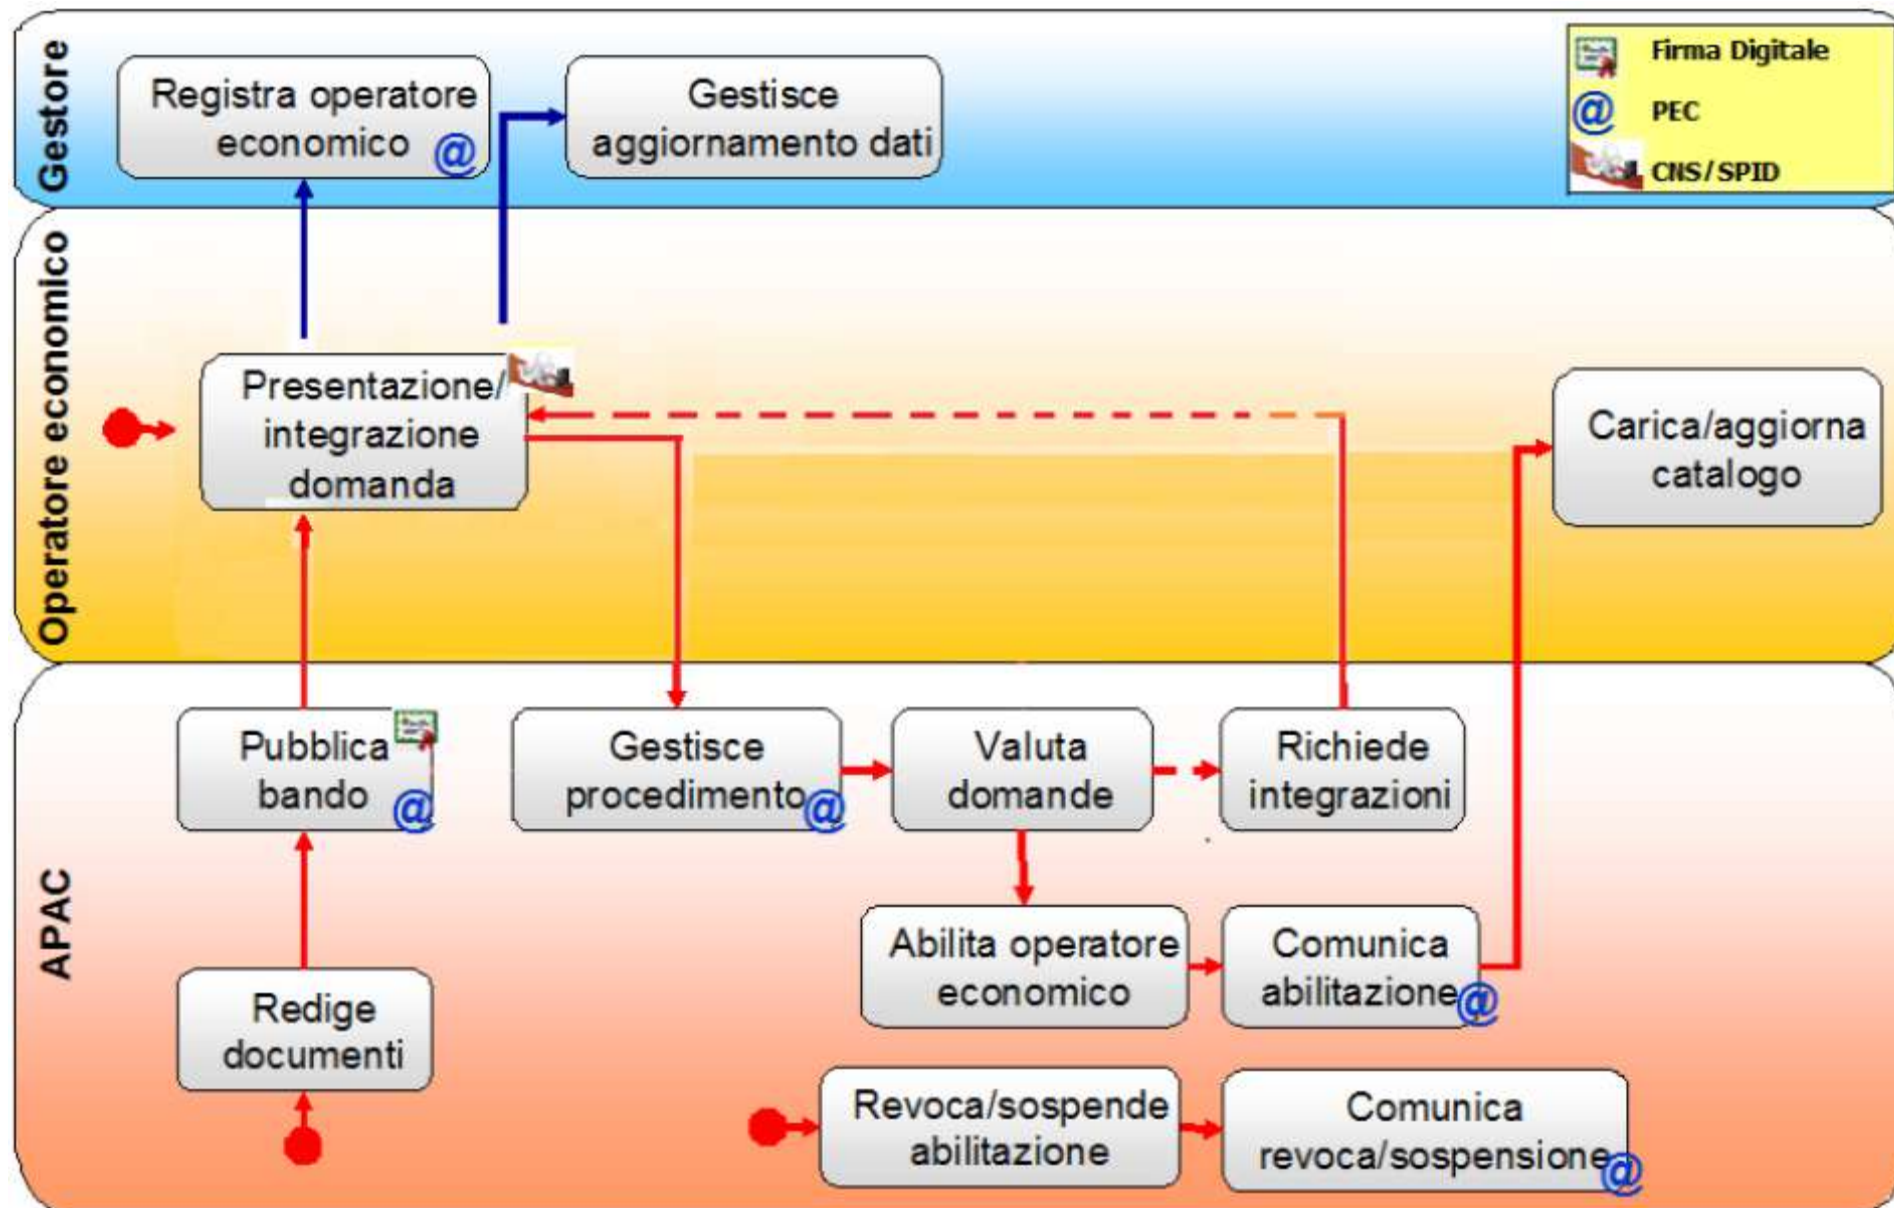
Gestore

Registra operatore economico @

Gestisce aggiornamento dati

Firma Digitale
@ PEC
CNS/SPID

Operatore economico

Presentazione/ integrazione domanda

Carica/aggiorna catalogo

APAC

Pubblica bando @

Gestisce procedimento @

Valuta domande

Richiede integrazioni

Abilita operatore economico

Comunica abilitazione @

Redige documenti

Revoca/sospende abilitazione

Comunica revoca/sospensione @